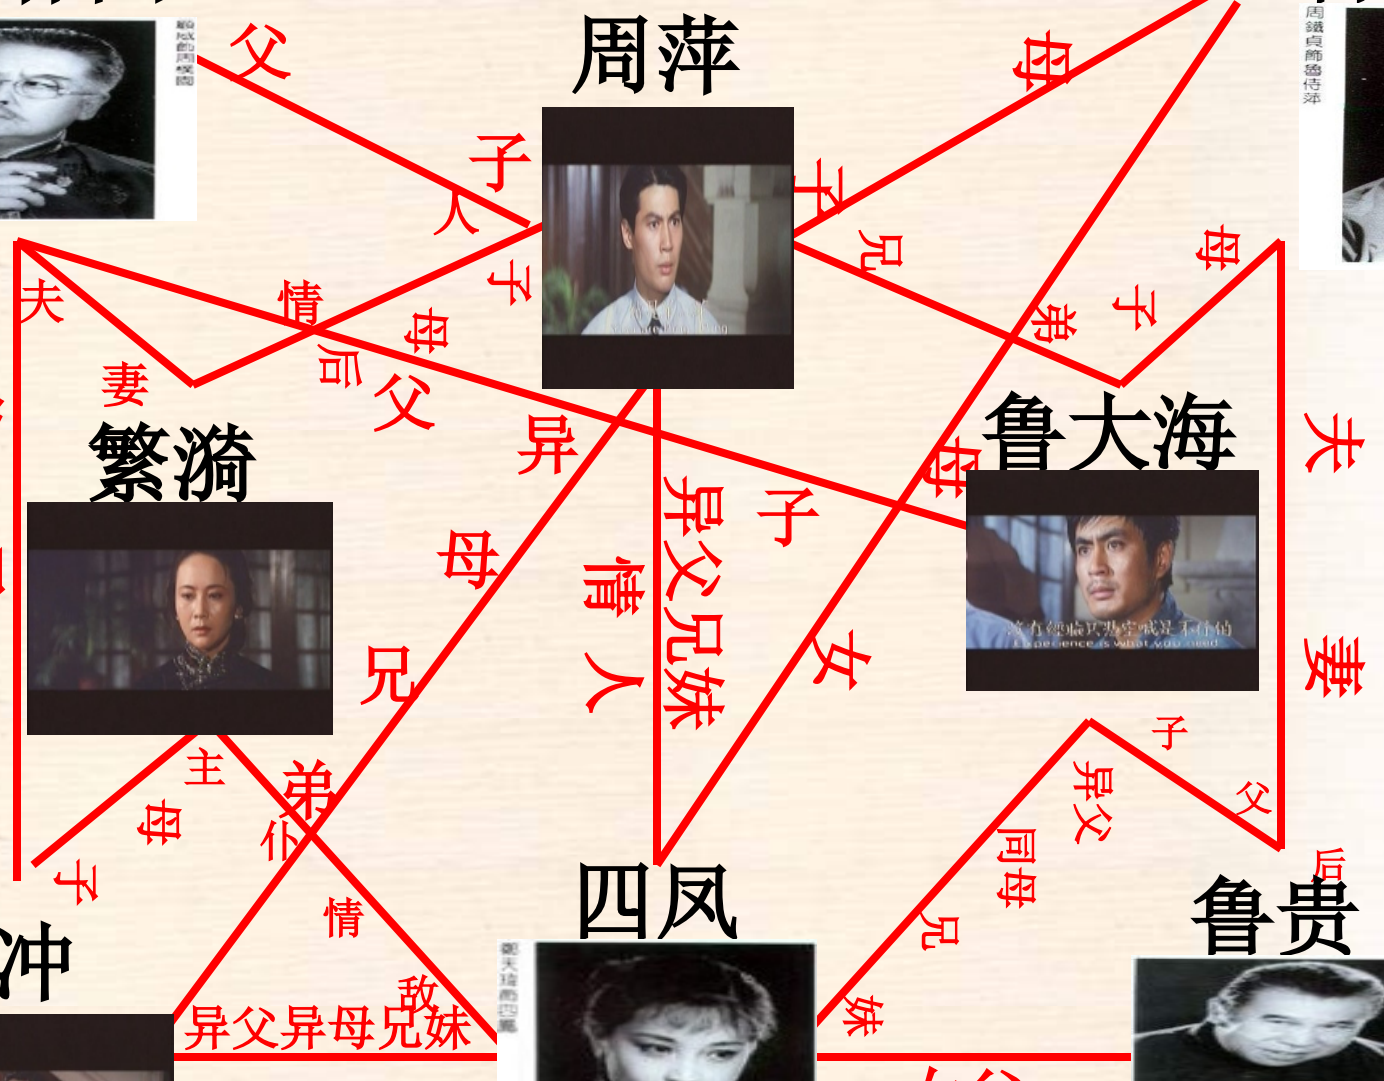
周萍

繁漪

鲁大海

四凤

鲁贵

冲

父

子

人

子

母

子

兄

弟

母

子

夫

妻

情

后

母

父

子

异

母

兄

异父兄妹

情人

子

女

母

夫

妻

子

父

异父

同母

兄

妹

后

主

母

子

弟

仆

情

敌

异父异母兄妹

顏咸鹵周樸園

周鐵貞飾魯侍萍

鄭夫雄飾四鳳